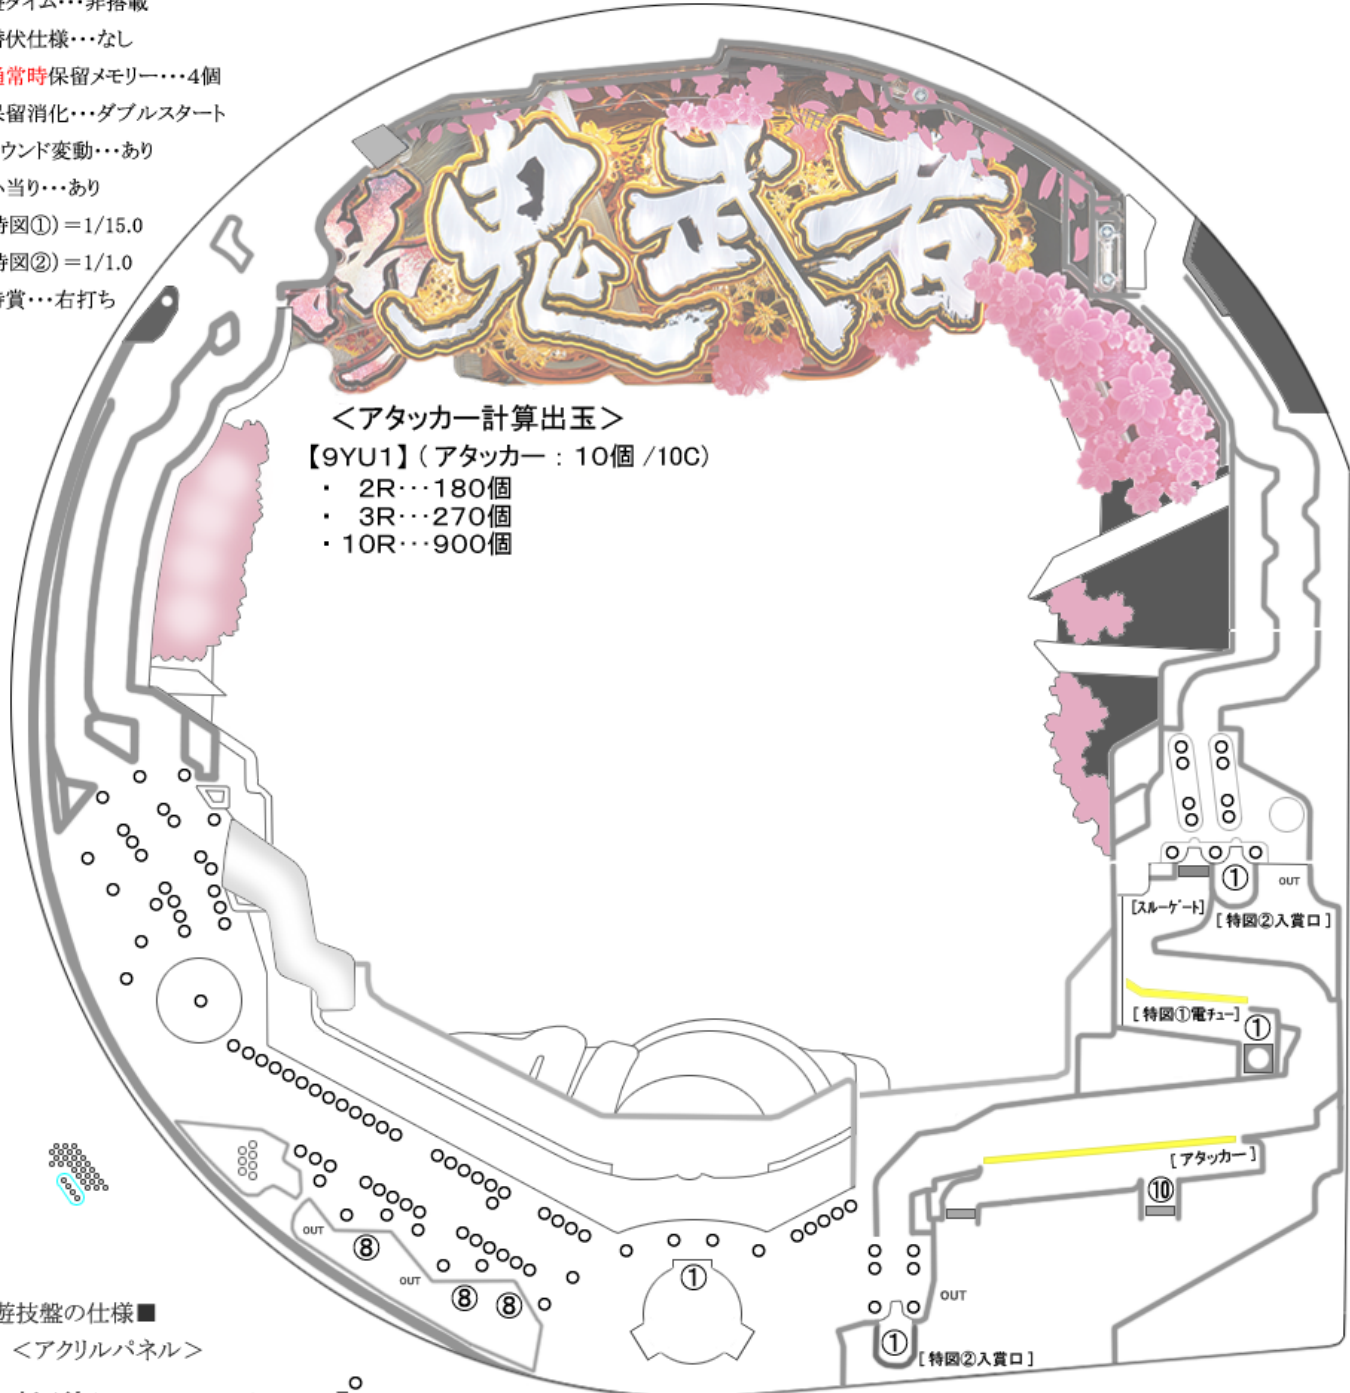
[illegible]タイム・・・非搭載
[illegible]伏仕様・・・なし
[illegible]常時保留メモリー・・・4個
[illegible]留消化・・・ダブルスタート
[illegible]ウンド変動・・・あり
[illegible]当り・・・あり
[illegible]図①)＝1/15.0
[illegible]図②)＝1/1.0
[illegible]賞・・・右打ち

鬼武者

＜アタッカー計算出玉＞
【9YU1】( アタッカー : 10個 /10C)
・ 2R・・・180個
・ 3R・・・270個
・10R・・・900個

①
OUT
[スルーゲート]
[ 特図②入賞口 ]
[ 特図①電チュー]
①
[ アタッカー ]
⑩
OUT
⑧
OUT
⑧ ⑧
①
OUT
①
[ 特図②入賞口 ]

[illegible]遊技盤の仕様■
＜アクリルパネル＞